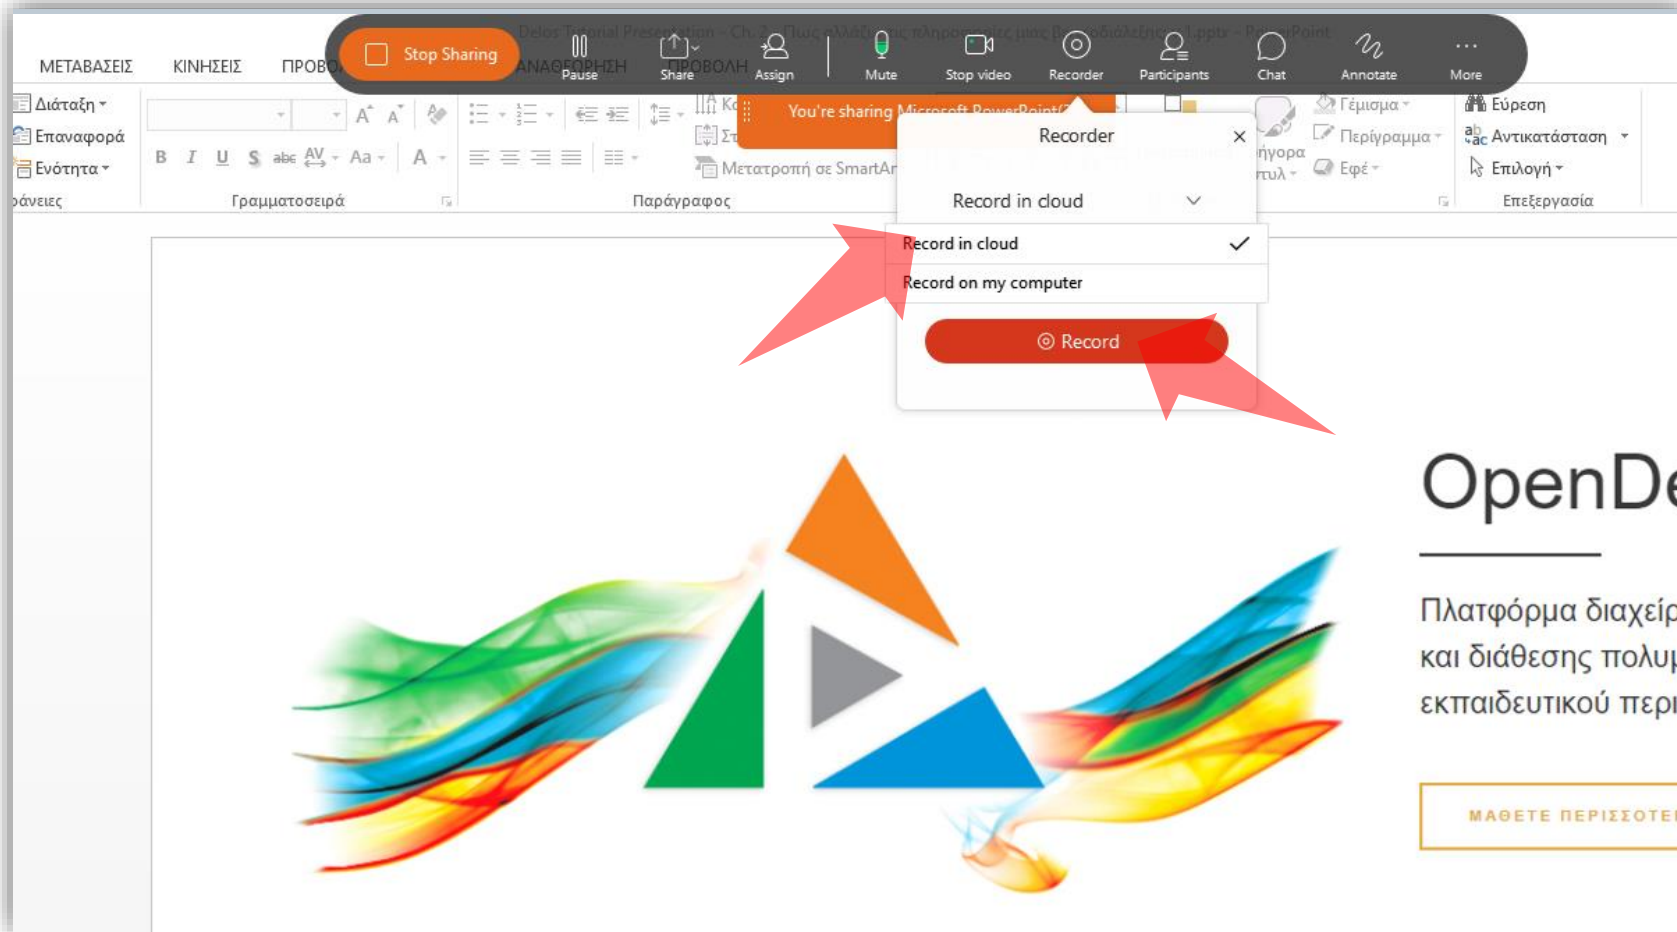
Delos Tutorial Presentation - Ch. 2 - Πώς αλλάζω τις πληροφορίες μιας βιντεοδιάλεξης - 1.pptx - PowerPoint

ΜΕΤΑΒΑΣΕΙΣ ΚΙΝΗΣΕΙΣ ΠΡΟΒΟ ΑΝΑΘΕΩΡΗΣΗ ΠΡΟΒΟΛΗ

Stop Sharing Pause Share Assign Mute Stop video Recorder Participants Chat Annotate More

Διάταξη Επαναφορά Ενότητα άνειες

Γραμματοσειρά

Παράγραφος

Μετατροπή σε SmartAr

You're sharing Microsoft PowerPoint

Γέμισμα Περίγραμμα Εφέ

Εύρεση Αντικατάσταση Επιλογή

Επεξεργασία

Recorder

Record in cloud

Record in cloud

Record on my computer

Record

OpenDe

Πλατφόρμα διαχείρ και διάθεσης πολυμ εκπαιδευτικού περι

ΜΑΘΕΤΕ ΠΕΡΙΣΣΟΤΕ